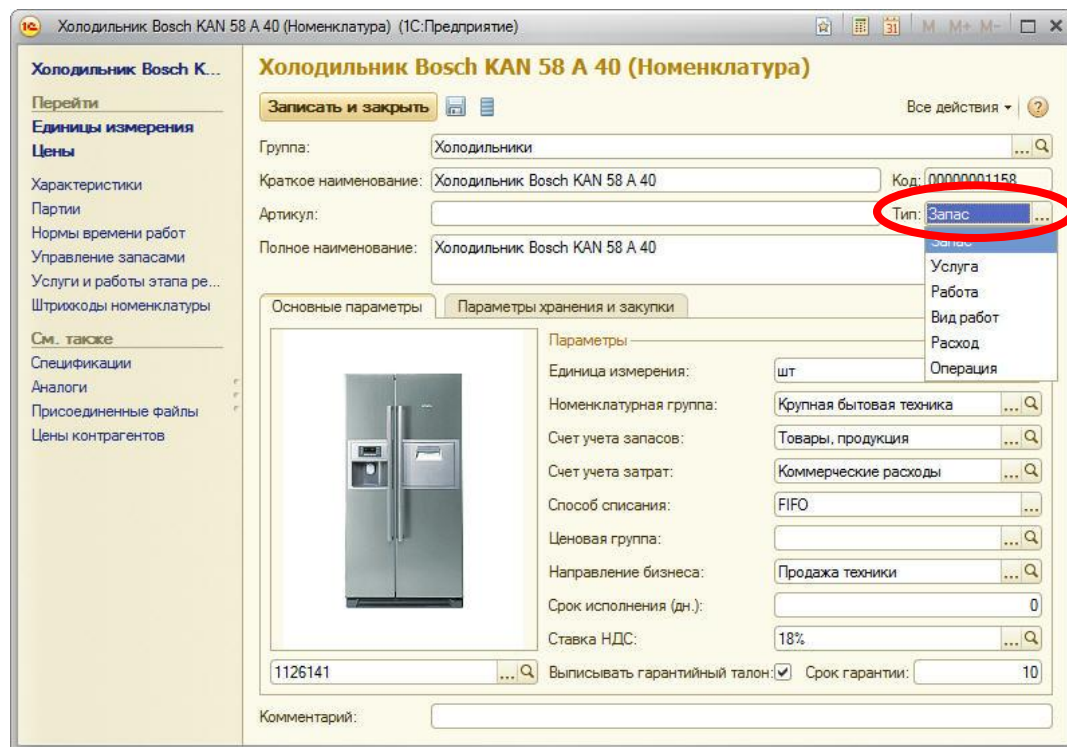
Холодильник Bosch KAN 58 A 40 (Номенклатура) (1С:Предприятие)

M M+ M-

Холодильник Bosch K...

Перейти

Единицы измерения

Цены

Характеристики

Партии

Нормы времени работ

Управление запасами

Услуги и работы этапа ре...

Штрихкоды номенклатуры

См. также

Спецификации

Аналоги

Присоединенные файлы

Цены контрагентов

Холодильник Bosch KAN 58 A 40 (Номенклатура)

Записать и закрыть

Все действия

Группа: Холодильники

Краткое наименование: Холодильник Bosch KAN 58 A 40

Код: 00000001158

Артикул:

Тип: Запас

Полное наименование: Холодильник Bosch KAN 58 A 40

Запас

Услуга

Работа

Вид работ

Расход

Операция

Основные параметры

Параметры хранения и закупки

Параметры

Единица измерения: шт

Номенклатурная группа: Крупная бытовая техника

Счет учета запасов: Товары, продукция

Счет учета затрат: Коммерческие расходы

Способ списания: FIFO

Ценовая группа:

Направление бизнеса: Продажа техники

Срок исполнения (дн.): 0

Ставка НДС: 18%

1126141

Выписывать гарантийный талон: ✓

Срок гарантии: 10

Комментарий: